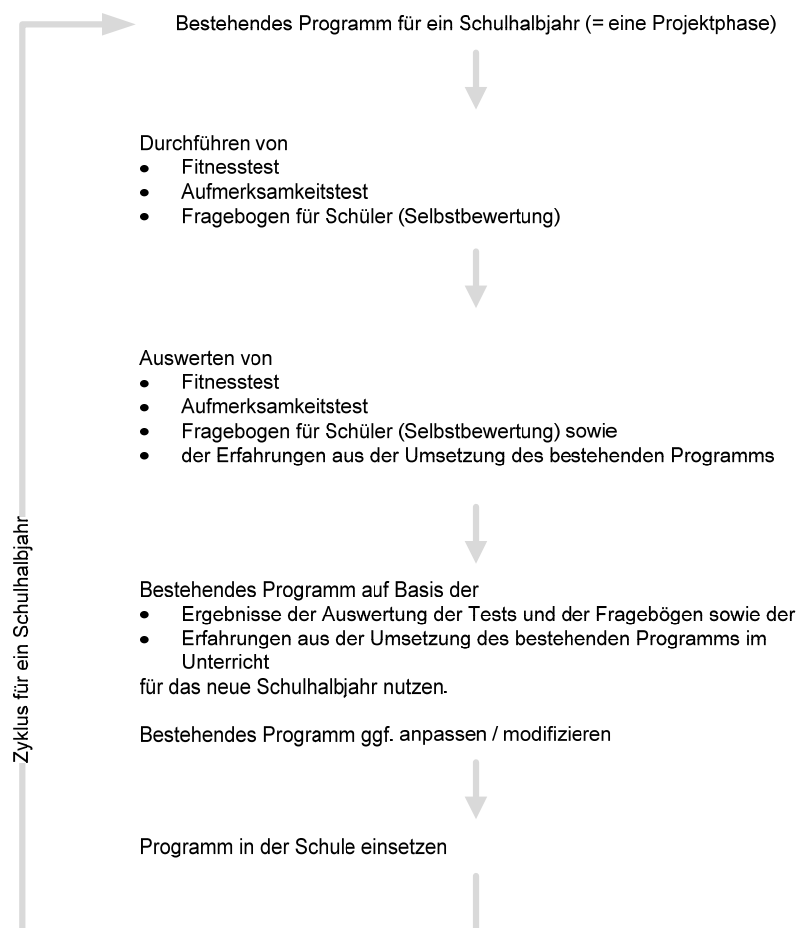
Bestehendes Programm für ein Schulhalbjahr (= eine Projektphase)

Durchführen von
- Fitnesstest
- Aufmerksamkeitstest
- Fragebogen für Schüler (Selbstbewertung)

Auswerten von
- Fitnesstest
- Aufmerksamkeitstest
- Fragebogen für Schüler (Selbstbewertung) sowie
- der Erfahrungen aus der Umsetzung des bestehenden Programms

Bestehendes Programm auf Basis der
- Ergebnisse der Auswertung der Tests und der Fragebögen sowie der
- Erfahrungen aus der Umsetzung des bestehenden Programms im Unterricht

für das neue Schulhalbjahr nutzen.

Bestehendes Programm ggf. anpassen / modifizieren

Programm in der Schule einsetzen

Zyklus für ein Schulhalbjahr